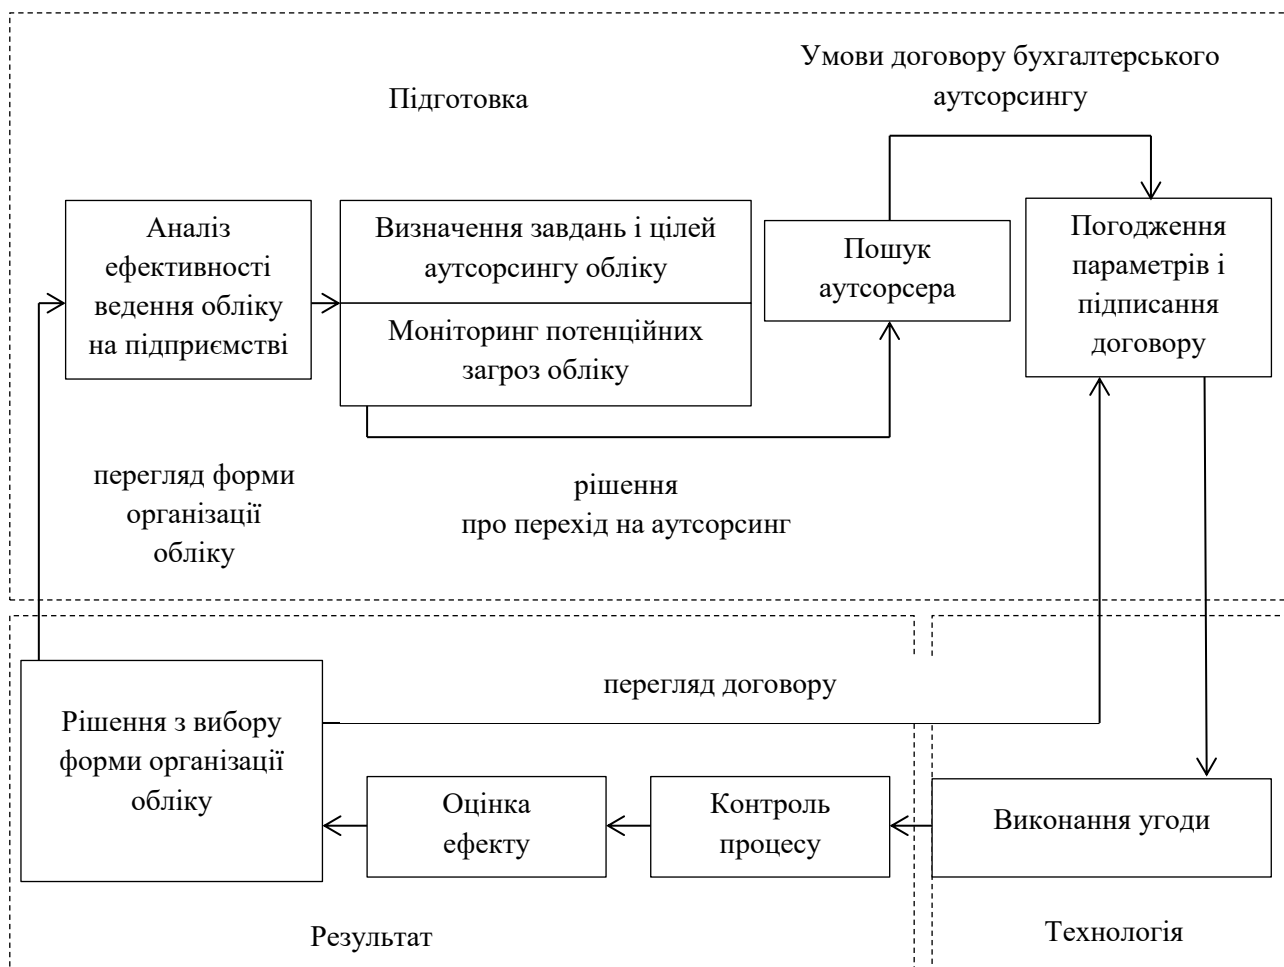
Умови договору бухгалтерського аутсорсингу

Підготовка

Аналіз ефективності ведення обліку на підприємстві

Визначення завдань і цілей аутсорсингу обліку

Моніторинг потенційних загроз обліку

Пошук аутсорсера

Погодження параметрів і підписання договору

перегляд форми організації обліку

рішення про перехід на аутсорсинг

перегляд договору

Рішення з вибору форми організації обліку

Оцінка ефекту

Контроль процесу

Виконання угоди

Результат

Технологія